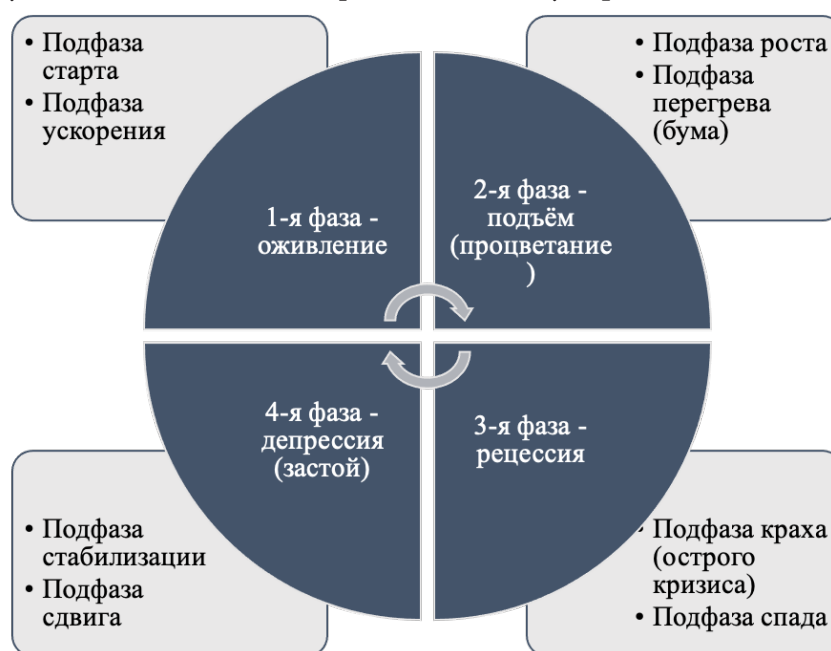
• Подфаза старта
• Подфаза ускорения

• Подфаза роста
• Подфаза перегрева (бума)

1-я фаза - оживление

2-я фаза - подъём (процветание )

4-я фаза - депрессия (застой)

3-я фаза - рецессия

• Подфаза стабилизации
• Подфаза сдвига

• Подфаза краха (острого кризиса)
• Подфаза спада